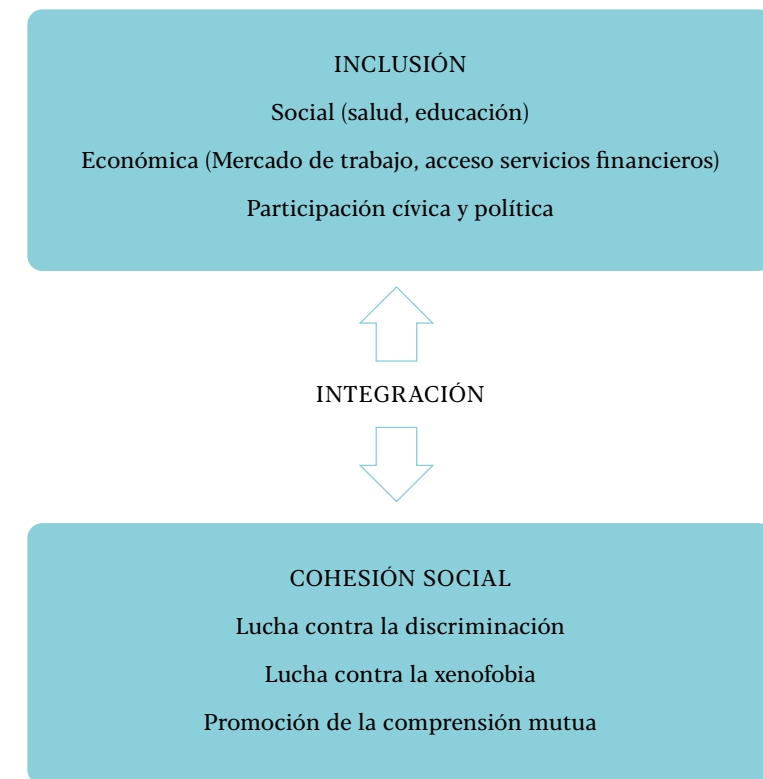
INCLUSIÓN

Social (salud, educación)

Económica (Mercado de trabajo, acceso servicios financieros)

Participación cívica y política

INTEGRACIÓN

COHESIÓN SOCIAL

Lucha contra la discriminación

Lucha contra la xenofobia

Promoción de la comprensión mutua